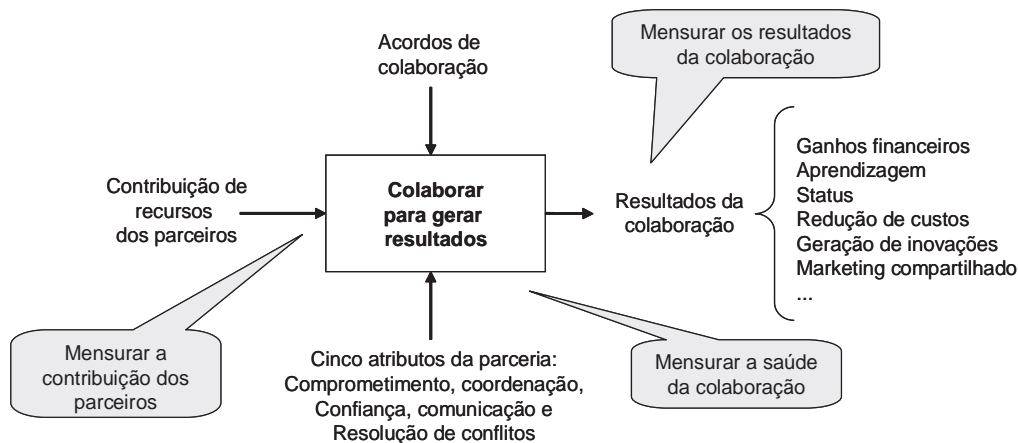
Mensurar os resultados da colaboração

Acordos de colaboração

Contribuição de recursos dos parceiros

Colaborar para gerar resultados

Resultados da colaboração

Ganhos financeiros
Aprendizagem
Status
Redução de custos
Geração de inovações
Marketing compartilhado
...

Mensurar a contribuição dos parceiros

Cinco atributos da parceria: Comprometimento, coordenação, Confiança, comunicação e Resolução de conflitos

Mensurar a saúde da colaboração